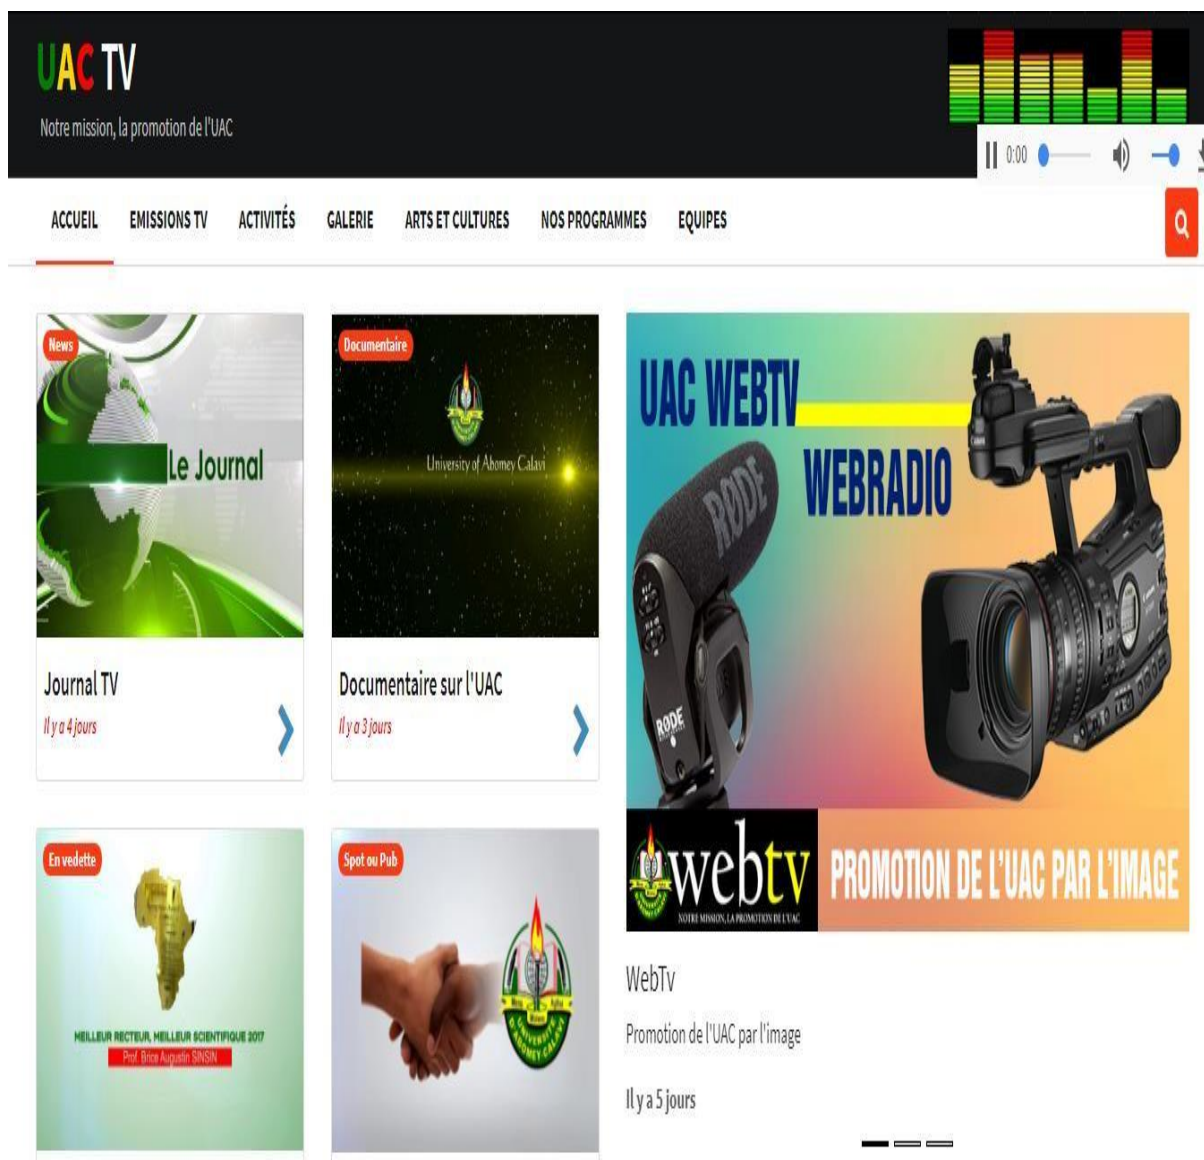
UAC TV

Notre mission, la promotion de l'UAC

0:00

ACCUEIL EMISSIONS TV ACTIVITÉS GALERIE ARTS ET CULTURES NOS PROGRAMMES EQUIPES

News

Le Journal

Journal TV

Il y a 4 jours

Documentaire

University of Abomey Calavi

Documentaire sur l'UAC

Il y a 3 jours

UAC WEBTV

WEBRADIO

RØDE

RØDE

webtv

NOTRE MISSION, LA PROMOTION DE L'UAC

PROMOTION DE L'UAC PAR L'IMAGE

WebTv

Promotion de l'UAC par l'image

Il y a 5 jours

En vedette

MEILLEUR RECTEUR, MEILLEUR SCIENTIFIQUE 2017

Prof. Brice Augustin SINSIN

Spot ou Pub